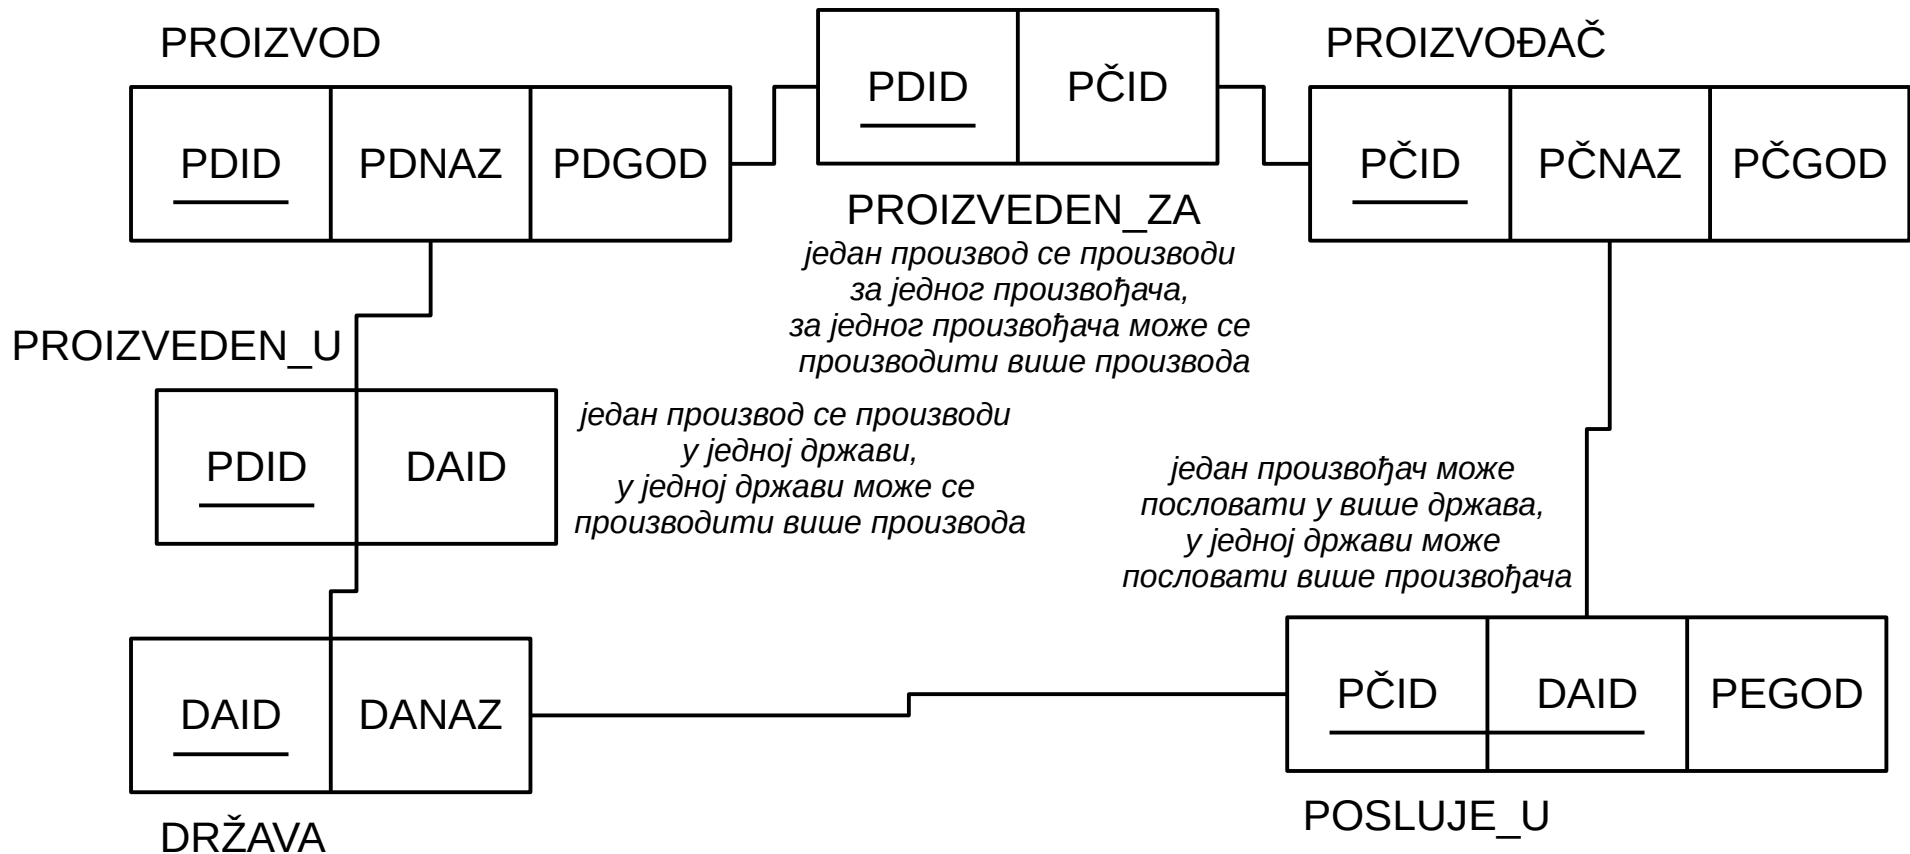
PROIZVOD

| PDID | PDNAZ | PDGOD |
|---|---|---|

| PDID | PČID |
|---|---|

PROIZVEDEN_ZA

један производ се производи за једног произвођача, за једног произвођача може се производити више производа

PROIZVOĐAČ

| PČID | PČNAZ | PČGOD |
|---|---|---|

PROIZVEDEN_U

| PDID | DAID |
|---|---|

један производ се производи у једној држави, у једној држави може се производити више производа

један произвођач може пословати у више држава, у једној држави може пословати више произвођача

| DAID | DANAZ |
|---|---|

DRŽAVA

| PČID | DAID | PEGOD |
|---|---|---|

POSLUJE_U